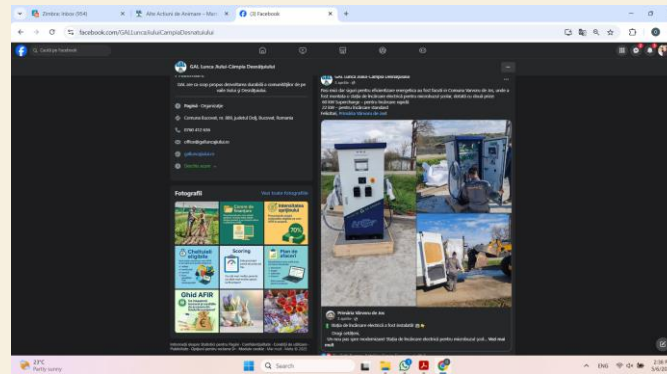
Zimbra: Inbox (954)
Alte Acțiuni de Animare - Marc
(2) Facebook
facebook.com/GALLuncaJiuluiCampiaDesnatuiului
Căutare Facebook

GAL Lunca Jiului-Câmpia Desnățuiului

GAL are ca scop propus dezvoltarea durabilă a comunităților de pe valei Jiului și Desnățuiului.
Pagină · Organizație
Comuna Bucovăț, nr. 380, județul Dolj, Bucovăț, Romania
0740 412 658
office@galluncajiului.ro
galluncajiului.ro
Deschis acum

Fotografii
Vezi toate fotografiile
Cursuri de instruire
Intensitatea sprijinului
70%
Cheltuieli eligibile
Scoring
Plan de afaceri
Ghid AFIR

GAL Lunca Jiului-Câmpia Desnățuiului
5 aprilie
Pas mai dat spre eficientizare energetică au fost făcută în Comuna Vârvoru de Jos, unde a fost montată o stație de încărcare electrică pentru mașini...
60 kW Supercharge – pentru încărcare rapidă
22 kW – pentru încărcare standard
Felicitări, Primăria Vârvoru de Jos!

Primăria Vârvoru de Jos
2 aprilie
Stația de încărcare electrică a fost instalată!
Dragi cetățeni,
Un nou pas spre modernizare! Stația de încărcare electrică pentru mașini ... Vezi mai mult

22°C
Partly sunny
Search
ENG
2:38
5/4/2025